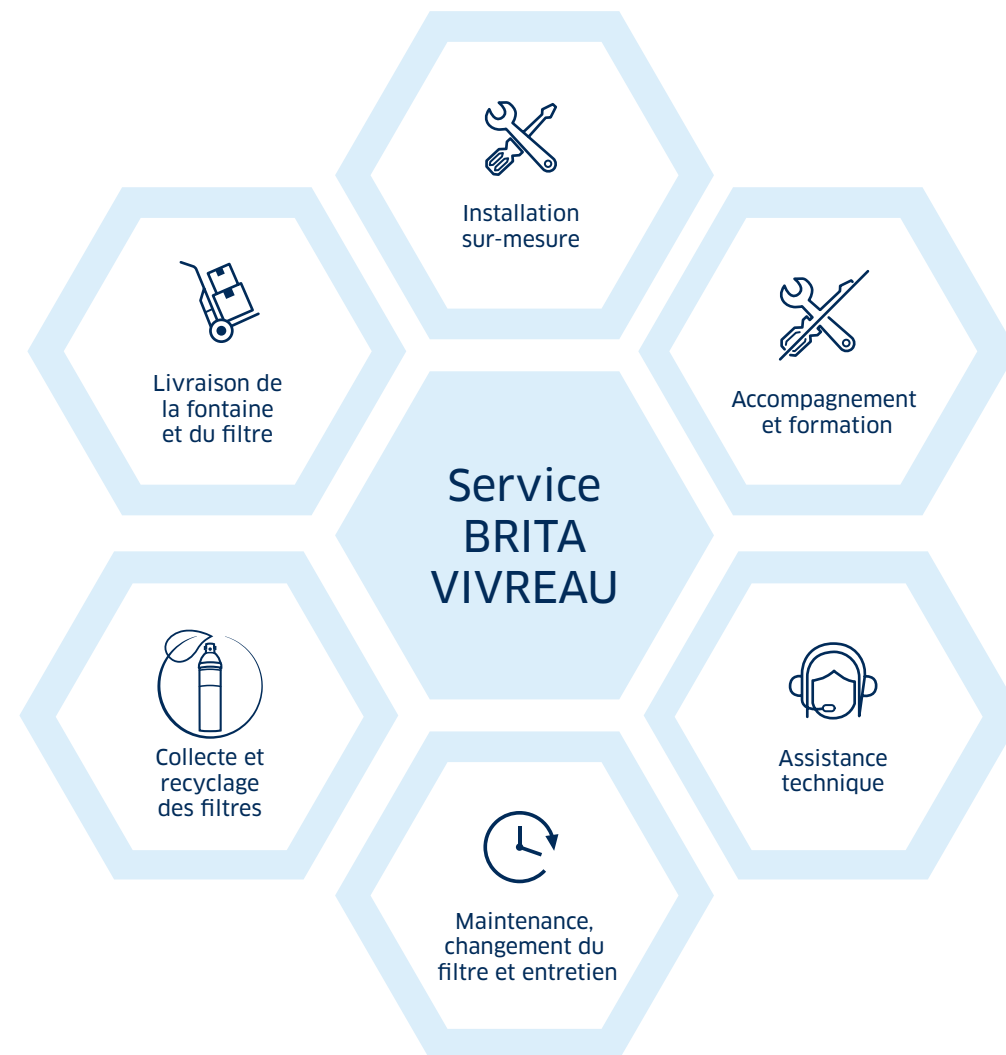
Installation sur-mesure

Livraison de la fontaine et du filtre

Accompagnement et formation

Service BRITA VIVREAU

Collecte et recyclage des filtres

Assistance technique

Maintenance, changement du filtre et entretien